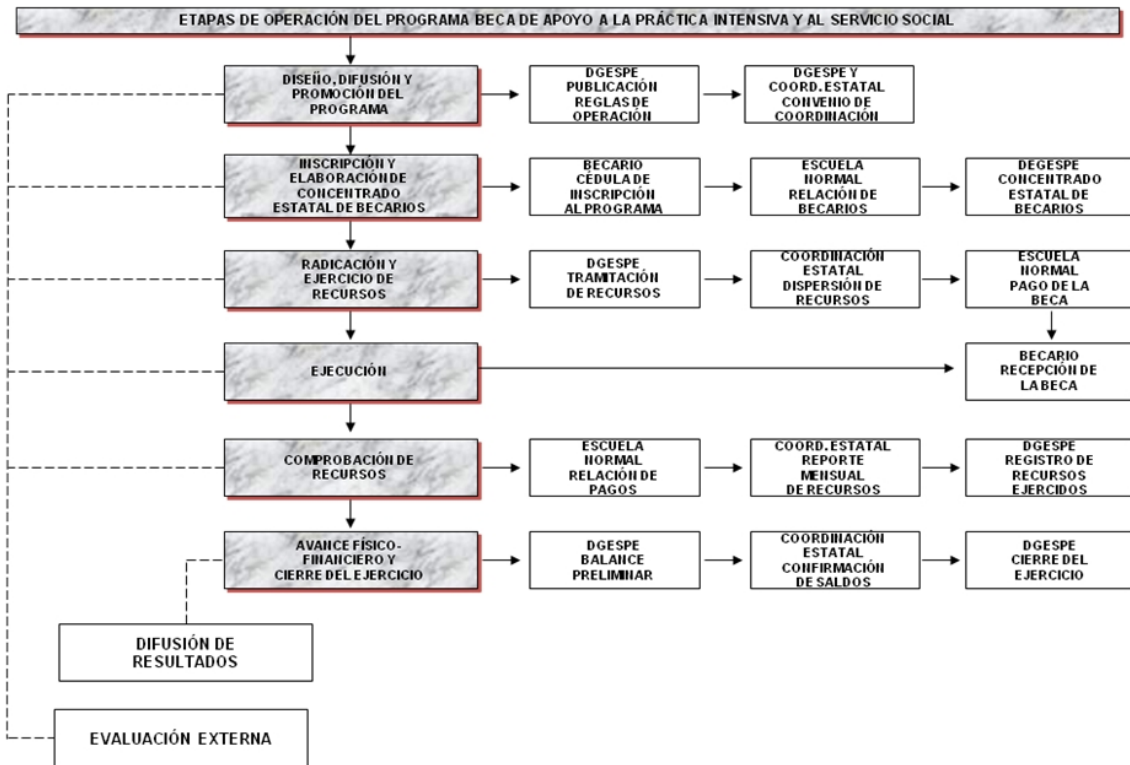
ETAPAS DE OPERACIÓN DEL PROGRAMA BECA DE APOYO A LA PRÁCTICA INTENSIVA Y AL SERVICIO SOCIAL

DISEÑO, DIFUSIÓN Y PROMOCIÓN DEL PROGRAMA

DGESPE PUBLICACIÓN REGLAS DE OPERACIÓN

DGESPE Y COORD. ESTATAL CONVENIO DE COORDINACIÓN

INSCRIPCIÓN Y ELABORACIÓN DE CONCENTRADO ESTATAL DE BECARIOS

BECARIO CÉDULA DE INSCRIPCIÓN AL PROGRAMA

ESCUELA NORMAL RELACIÓN DE BECARIOS

DEGESPE CONCENTRADO ESTATAL DE BECARIOS

RADICACIÓN Y EJERCICIO DE RECURSOS

DGESPE TRAMITACIÓN DE RECURSOS

COORDINACIÓN ESTATAL DISPERSIÓN DE RECURSOS

ESCUELA NORMAL PAGO DE LA BECA

EJECUCIÓN

BECARIO RECEPCIÓN DE LA BECA

COMPROBACIÓN DE RECURSOS

ESCUELA NORMAL RELACIÓN DE PAGOS

COORD. ESTATAL REPORTE MENSUAL DE RECURSOS

DGESPE REGISTRO DE RECURSOS EJERCIDOS

AVANCE FÍSICO-FINANCIERO Y CIERRE DEL EJERCICIO

DGESPE BALANCE PRELIMINAR

COORDINACIÓN ESTATAL CONFIRMACIÓN DE SALDOS

DGESPE CIERRE DEL EJERCICIO

DIFUSIÓN DE RESULTADOS

EVALUACIÓN EXTERNA